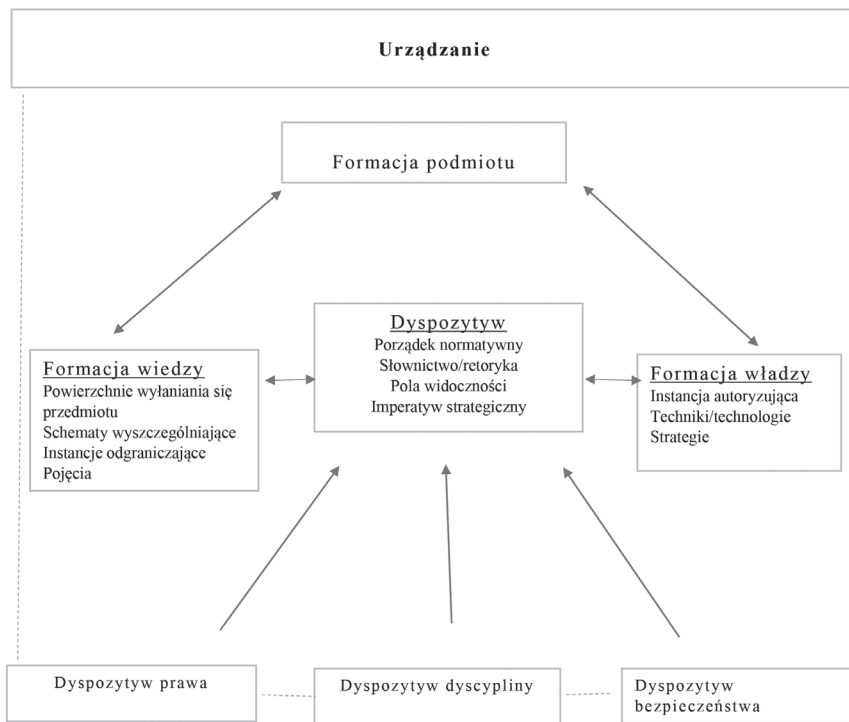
Urządzanie

Formacja podmiotu

Dyspozytyw
Porządek normatywny
Słownictwo/retoryka
Pola widoczności
Imperatyw strategiczny

Formacja wiedzy
Powierzchnie wyłaniania się przedmiotu
Schematy wyszczególniające
Instancje odgraniczające
Pojęcia

Formacja władzy
Instancja autoryzująca
Techniki/technologie
Strategie

Dyspozytyw prawa

Dyspozytyw dyscypliny

Dyspozytyw bezpieczeństwa